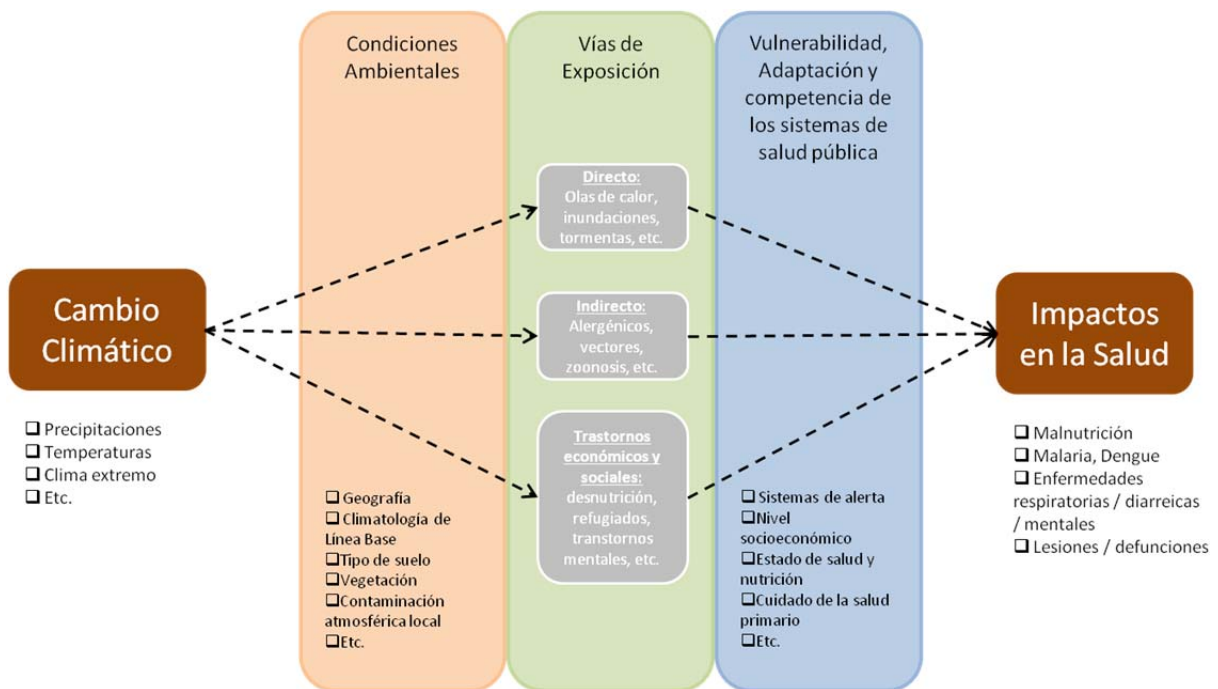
Cambio Climático

❑ Precipitaciones
❑ Temperaturas
❑ Clima extremo
❑ Etc.

Condiciones Ambientales

❑ Geografía
❑ Climatología de Línea Base
❑ Tipo de suelo
❑ Vegetación
❑ Contaminación atmosférica local
❑ Etc.

Vías de Exposición

Directo:
Olas de calor, inundaciones, tormentas, etc.

Indirecto:
Alergénicos, vectores, zoonosis, etc.

Trastornos económicos y sociales:
desnutrición, refugiados, transtornos mentales, etc.

Vulnerabilidad, Adaptación y competencia de los sistemas de salud pública

❑ Sistemas de alerta
❑ Nivel socioeconómico
❑ Estado de salud y nutrición
❑ Cuidado de la salud primario
❑ Etc.

Impactos en la Salud

❑ Malnutrición
❑ Malaria, Dengue
❑ Enfermedades respiratorias / diarreicas / mentales
❑ Lesiones / defunciones